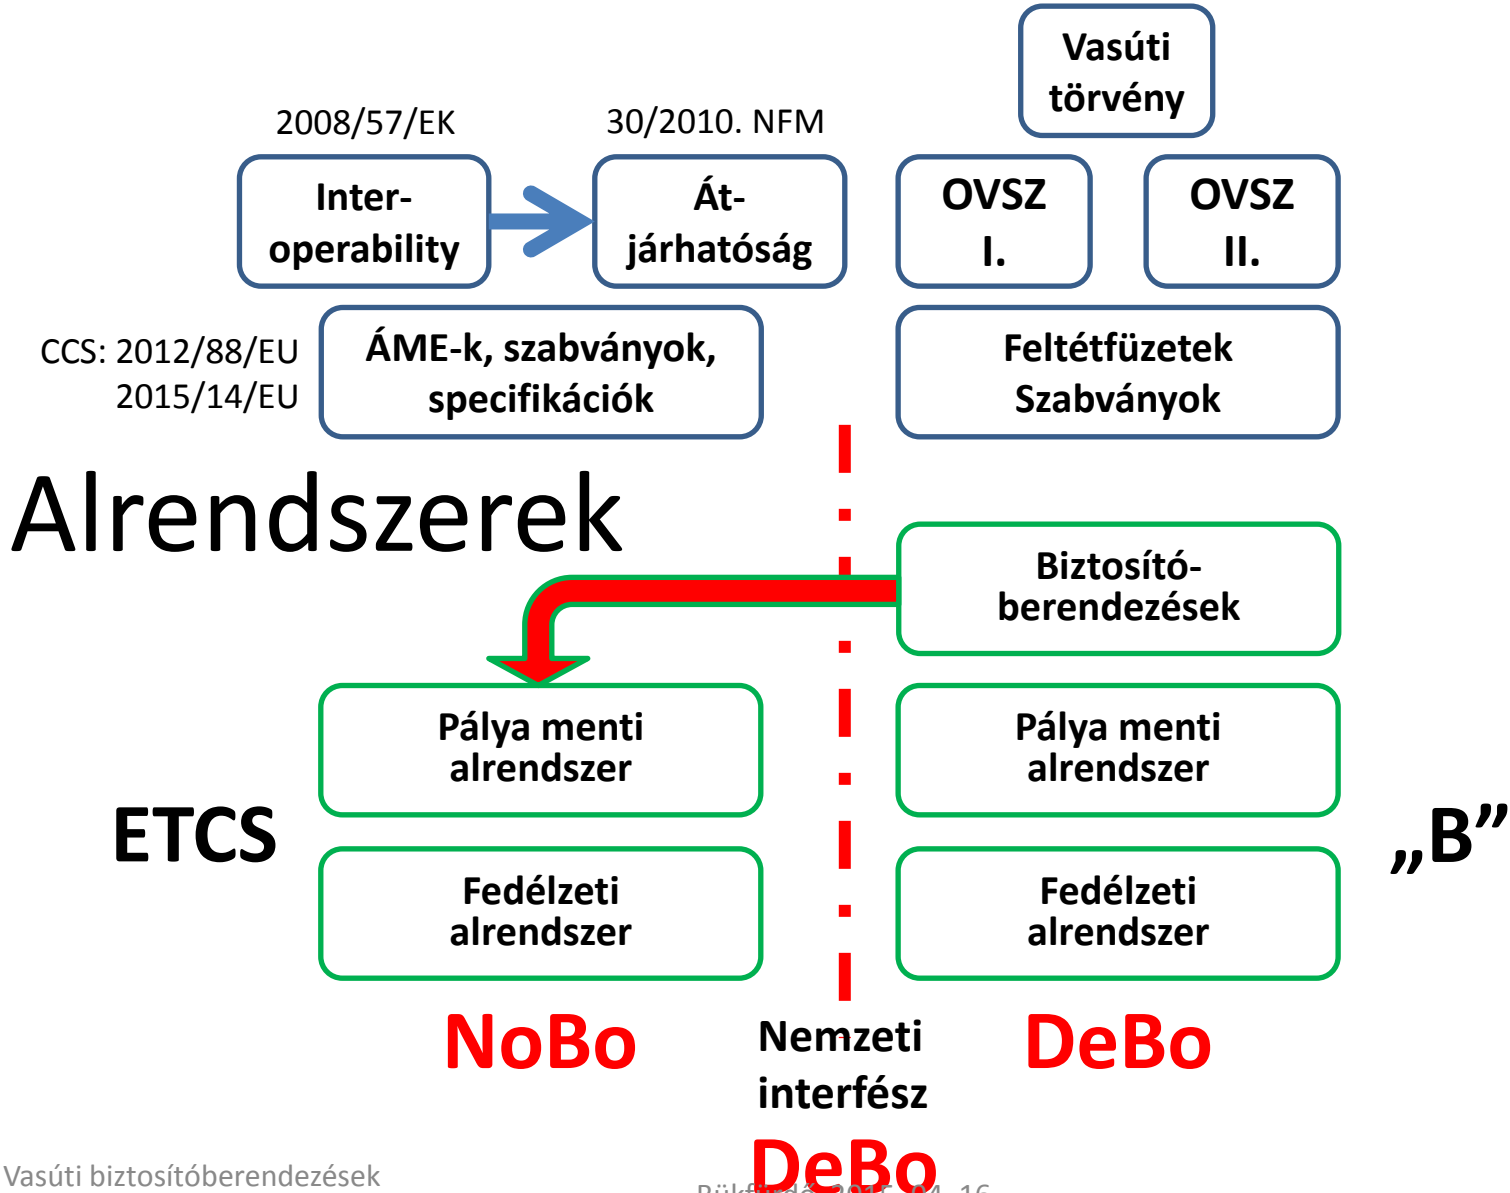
Vasúti törvény

2008/57/EK

30/2010. NFM

Inter-operability

Át-járhatóság

OVSZ I.

OVSZ II.

CCS: 2012/88/EU
2015/14/EU

ÁME-k, szabványok, specifikációk

Feltétfüzetek Szabványok

Alrendszerek

Biztosító-berendezések

Pálya menti alrendszer

Pálya menti alrendszer

ETCS

„B”

Fedélzeti alrendszer

Fedélzeti alrendszer

NoBo

Nemzeti interfész

DeBo

DeBo

Vasúti biztosítóberendezések

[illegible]